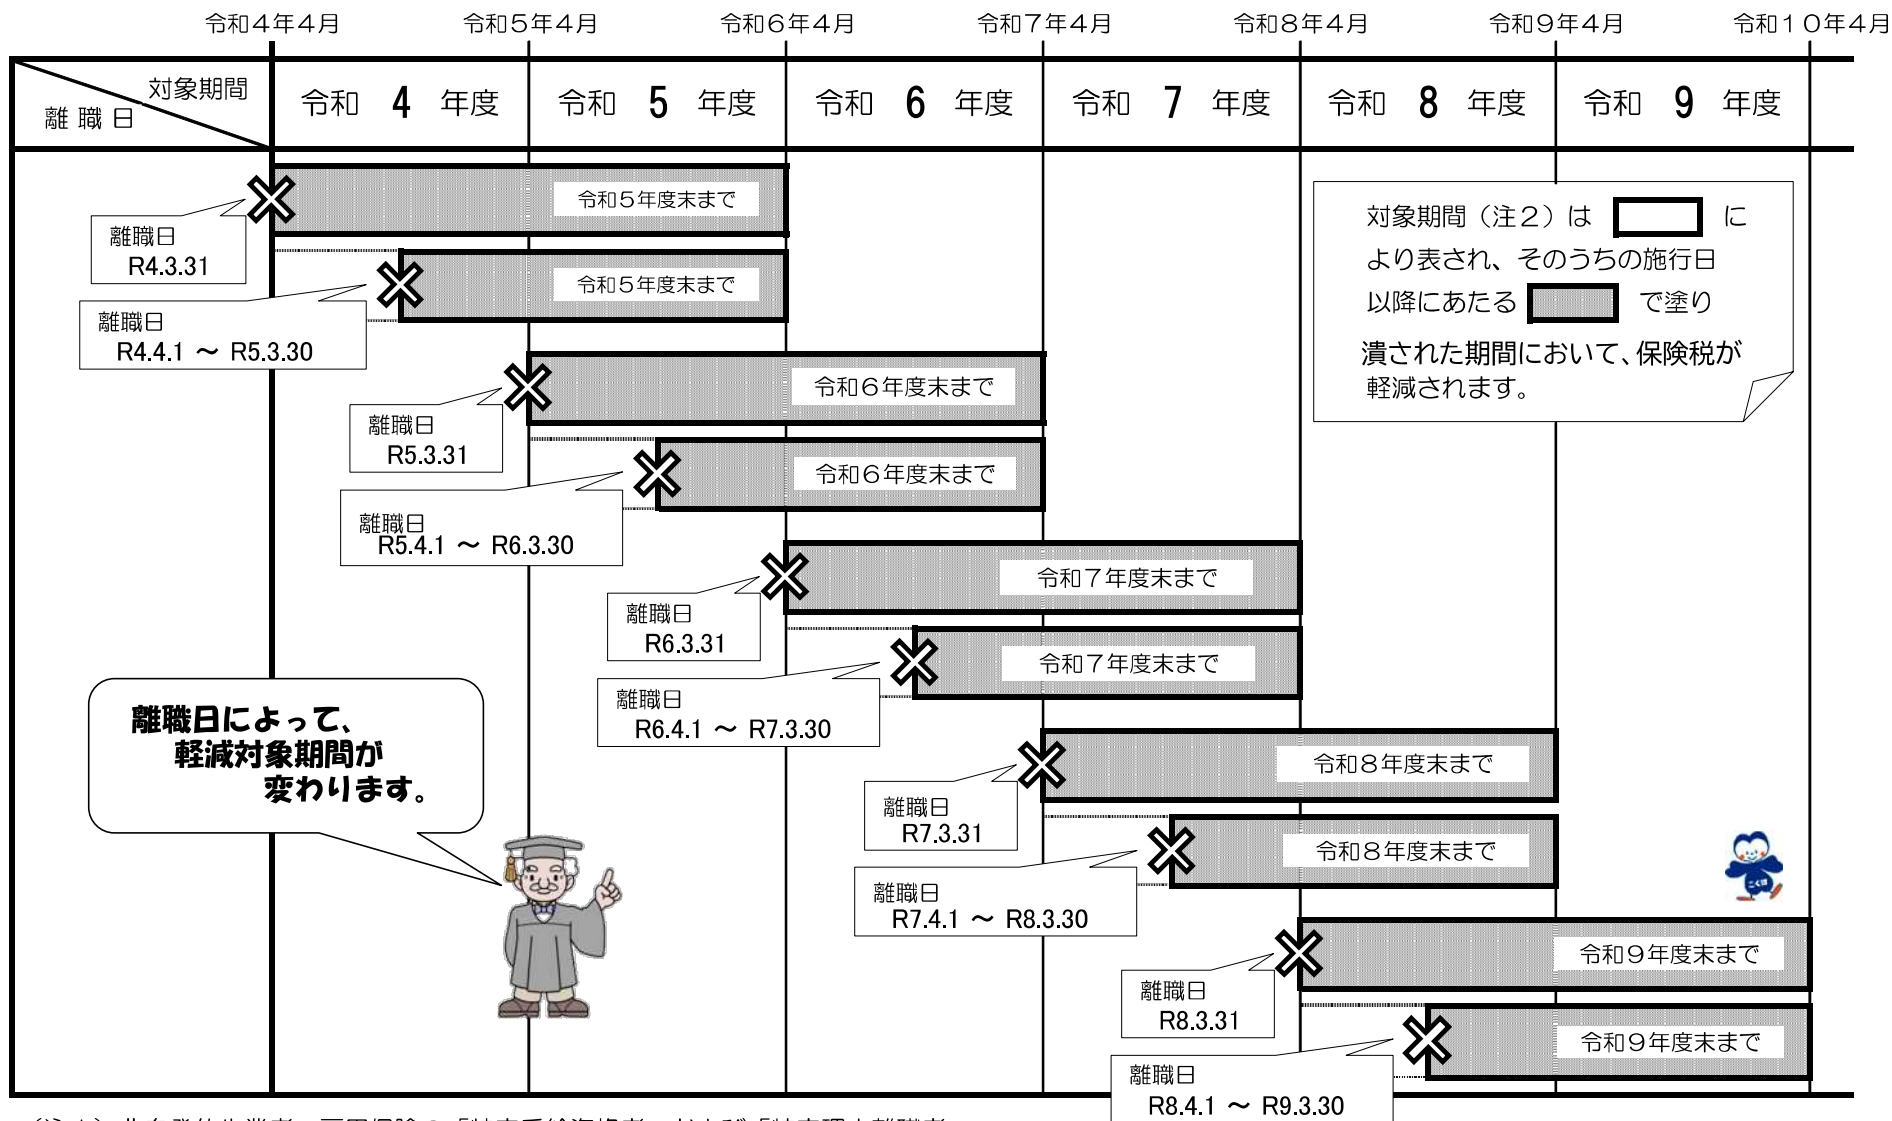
令和４年４月 令和５年４月 令和６年４月 令和７年４月 令和８年４月 令和９年４月 令和１０年４月

| 対象期間 / 離職日 | 令和 4 年度 | 令和 5 年度 | 令和 6 年度 | 令和 7 年度 | 令和 8 年度 | 令和 9 年度 |
|---|---|---|---|---|---|---|

令和５年度末まで
離職日 R4.3.31

令和５年度末まで
離職日 R4.4.1 ～ R5.3.30

令和６年度末まで
離職日 R5.3.31

令和６年度末まで
離職日 R5.4.1 ～ R6.3.30

令和７年度末まで
離職日 R6.3.31

令和７年度末まで
離職日 R6.4.1 ～ R7.3.30

令和８年度末まで
離職日 R7.3.31

令和８年度末まで
離職日 R7.4.1 ～ R8.3.30

令和９年度末まで
離職日 R8.3.31

令和９年度末まで
離職日 R8.4.1 ～ R9.3.30

対象期間（注２）は □ により表され、そのうちの施行日以降にあたる □ で塗り潰された期間において、保険税が軽減されます。

離職日によって、軽減対象期間が変わります。

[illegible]